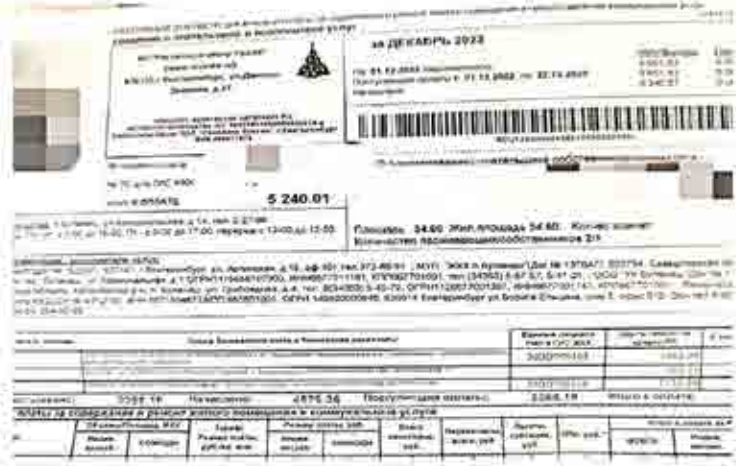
за ДЕКАБРЬ 2023

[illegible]

5 240.01

Площадь 34.60 Жил.площадь 34.60 Кол-во комнат
Количество зарегистрированных/собственников 2/1

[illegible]

Начислено 4870.36 Поступившие оплаты 5368.19 Итого к оплате

Платы за содержание и ремонт жилого помещения и коммунальные услуги